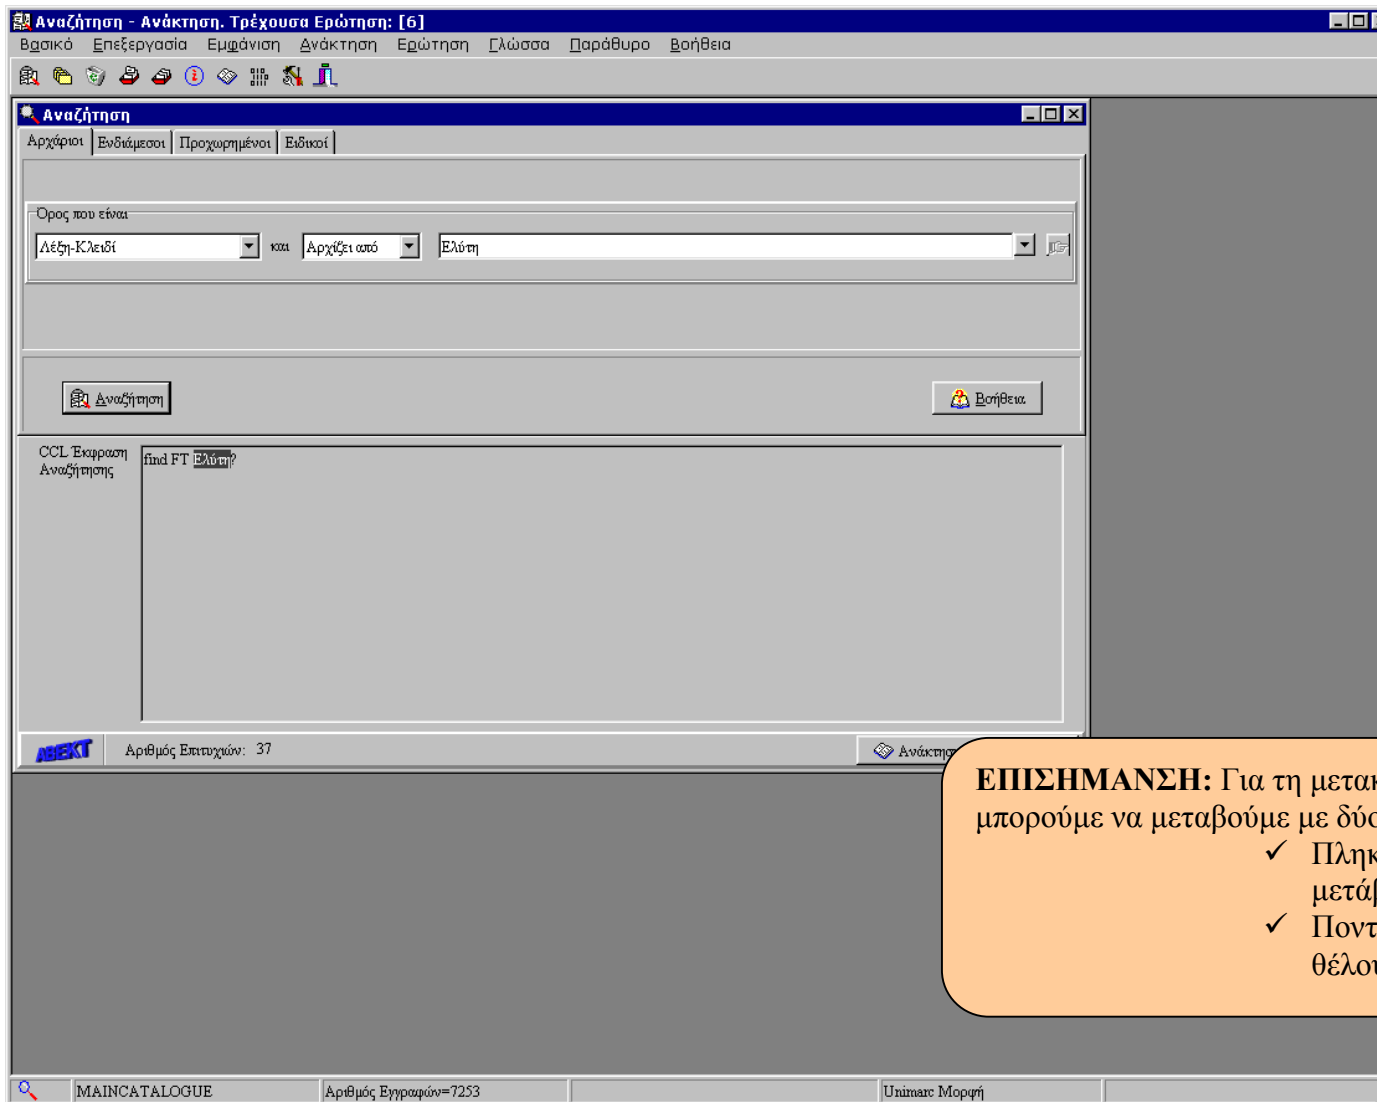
Αναζήτηση - Ανάκτηση. Τρέχουσα Ερώτηση: [6]

Βασικό Επεξεργασία Εμφάνιση Ανάκτηση Ερώτηση Γλώσσα Παράθυρο Βοήθεια

Αναζήτηση

Αρχάριοι | Ενδιάμεσοι | Προχωρημένοι | Ειδικοί

Όρος που είναι

Λέξη-Κλειδί | και | Αρχίζει από | Ελύτη

Αναζήτηση

Βοήθεια

CCL Έκφραση Αναζήτησης

find FT Ελύτη?

ABEKT

Αριθμός Επιτυχιών: 37

Ανάκτησ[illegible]

ΕΠΙΣΗΜΑΝΣΗ: Για τη μετα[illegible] μπορούμε να μεταβούμε με δύ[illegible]

✓ Πλη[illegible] μετά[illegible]

✓ Ποντ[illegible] θέλο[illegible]

MAINCATALOGUE | Αριθμός Εγγραφών=7253 | Unimarc Μορφή